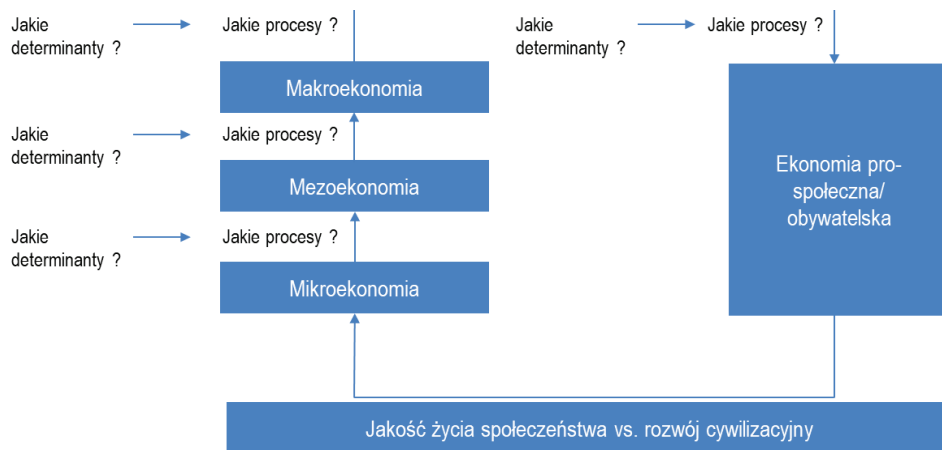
Jakie determinanty ?

Jakie procesy ?

Makroekonomia

Jakie determinanty ?

Jakie procesy ?

Mezoekonomia

Jakie determinanty ?

Jakie procesy ?

Mikroekonomia

Jakie determinanty ?

Jakie procesy ?

Ekonomia pro-społeczna/ obywatelska

Jakość życia społeczeństwa vs. rozwój cywilizacyjny